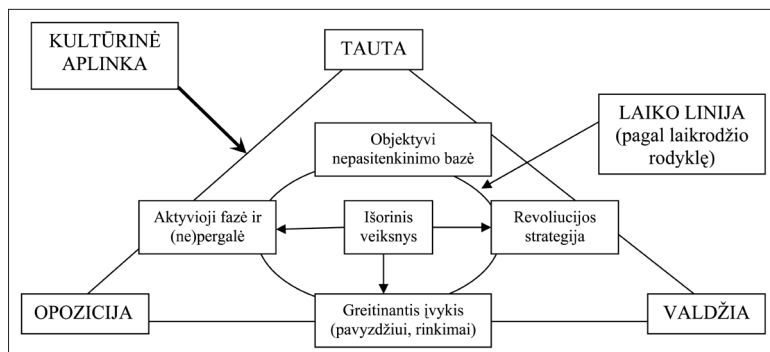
KULTŪRINĖ APLINKA

TAUTA

LAIKO LINIJA (pagal laikrodžio rodyklę)

Objektyvi nepasitenkinimo bazė

Aktyvioji fazė ir (ne)pergalė

Išorinis veiksnys

Revoliucijos strategija

OPOZICIJA

Greitinantis įvykis (pavyzdžiui, rinkimai)

VALDŽIA